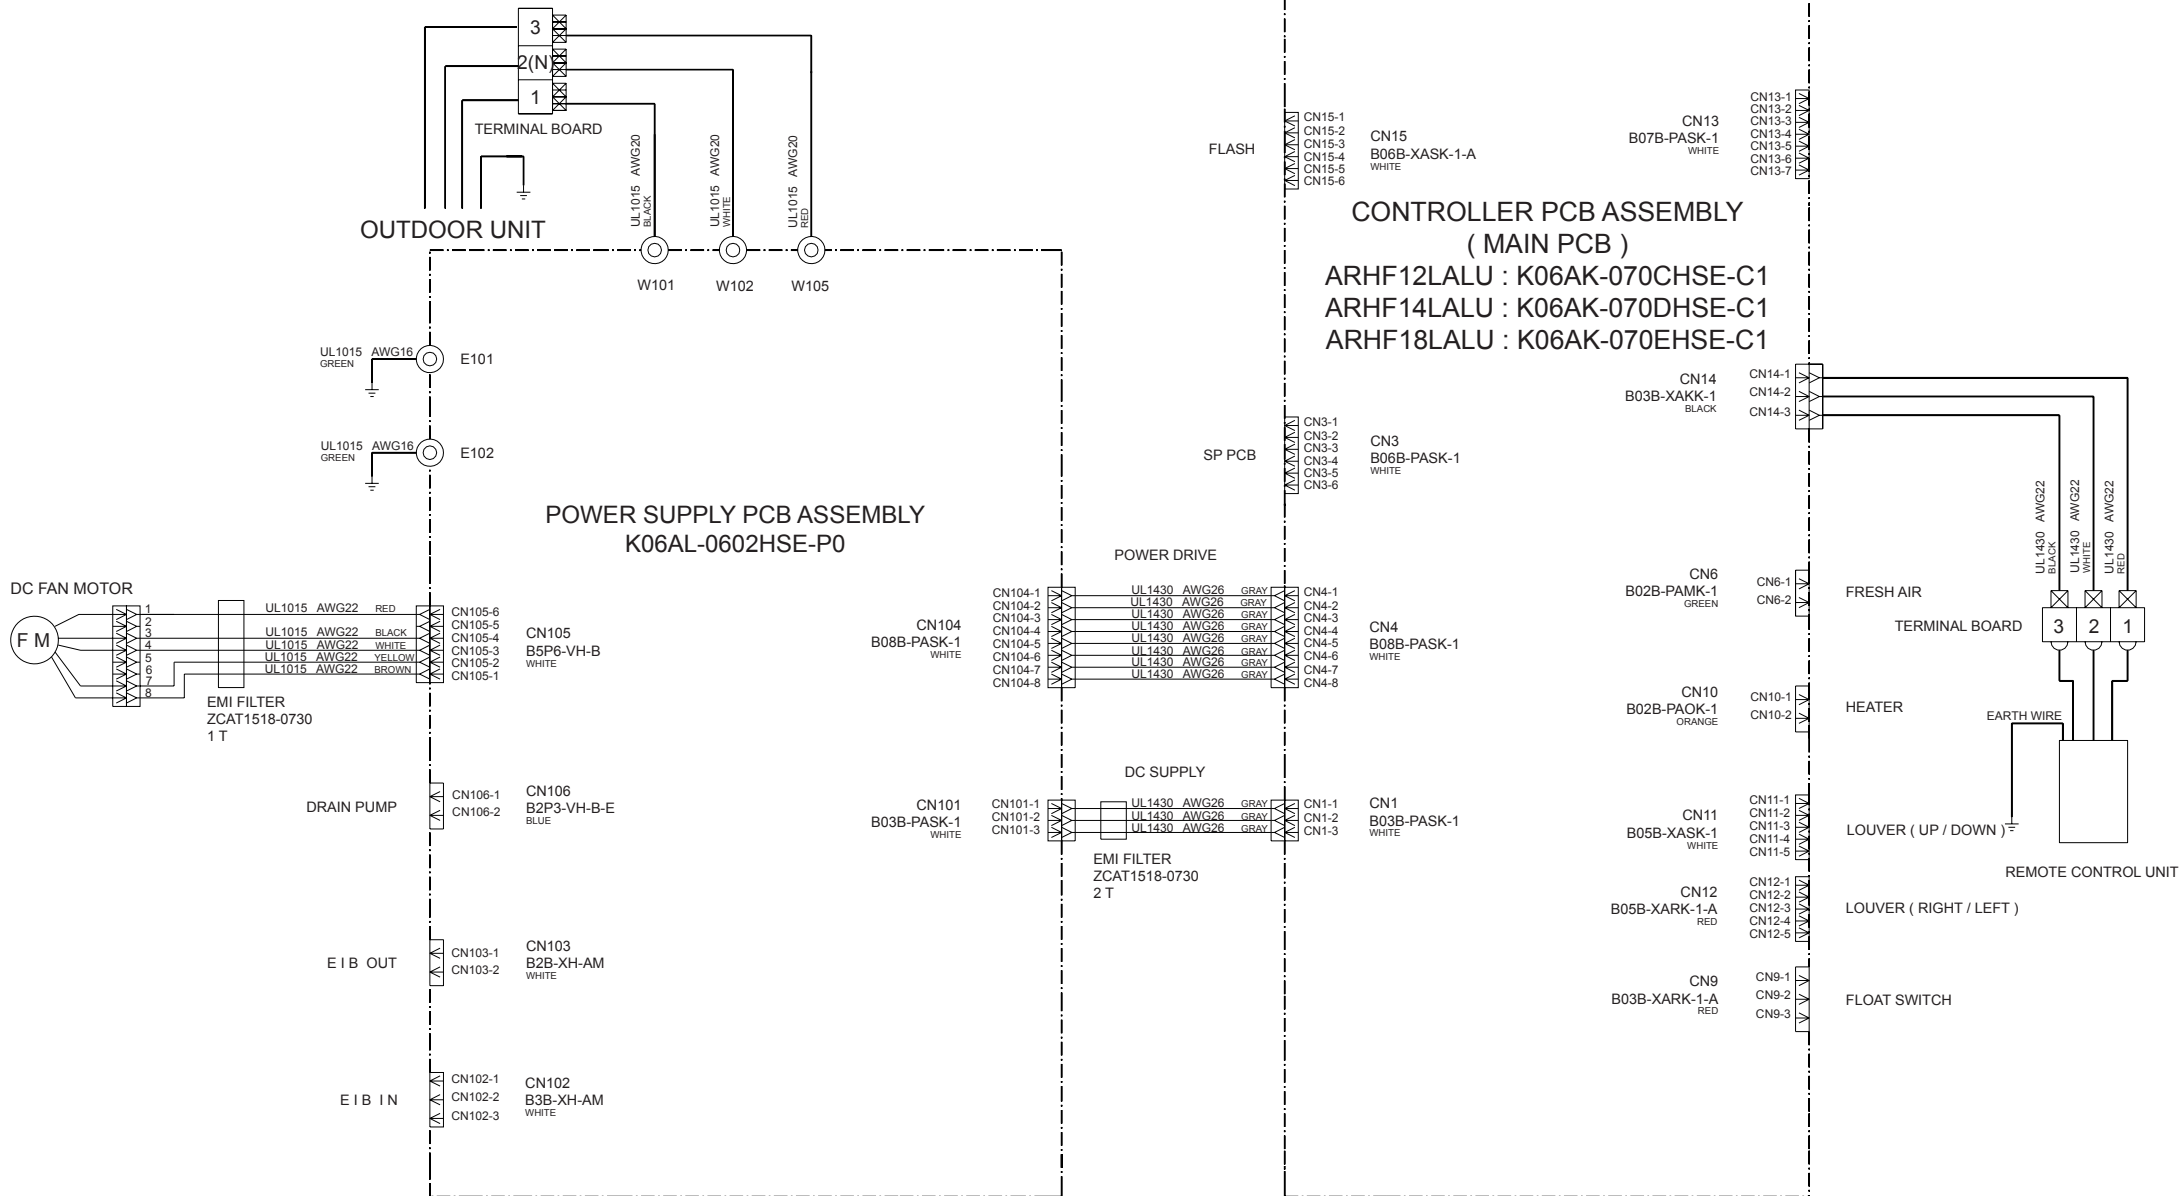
3
2(N)
1
TERMINAL BOARD
OUTDOOR UNIT
UL1015 AWG20 BLACK
UL1015 AWG20 WHITE
UL1015 AWG20 RED
W101 W102 W105

FLASH
CN15-1
CN15-2
CN15-3
CN15-4
CN15-5
CN15-6
CN15
B06B-XASK-1-A
WHITE

CN13
B07B-PASK-1
WHITE
CN13-1
CN13-2
CN13-3
CN13-4
CN13-5
CN13-6
CN13-7

CONTROLLER PCB ASSEMBLY
( MAIN PCB )
ARHF12LALU : K06AK-070CHSE-C1
ARHF14LALU : K06AK-070DHSE-C1
ARHF18LALU : K06AK-070EHSE-C1

UL1015 AWG16 GREEN E101
UL1015 AWG16 GREEN E102

CN14
B03B-XAKK-1
BLACK
CN14-1
CN14-2
CN14-3

SP PCB
CN3-1
CN3-2
CN3-3
CN3-4
CN3-5
CN3-6
CN3
B06B-PASK-1
WHITE

UL1430 AWG22 BLACK
UL1430 AWG22 WHITE
UL1430 AWG22 RED

POWER SUPPLY PCB ASSEMBLY
K06AL-0602HSE-P0

POWER DRIVE

DC FAN MOTOR
F M
1 2 3 4 5 6 7 8
UL1015 AWG22 RED
UL1015 AWG22 BLACK
UL1015 AWG22 WHITE
UL1015 AWG22 YELLOW
UL1015 AWG22 BROWN
EMI FILTER
ZCAT1518-0730
1 T
CN105-6
CN105-5
CN105-4
CN105-3
CN105-2
CN105-1
CN105
B5P6-VH-B
WHITE

CN104
B08B-PASK-1
WHITE
CN104-1
CN104-2
CN104-3
CN104-4
CN104-5
CN104-6
CN104-7
CN104-8
UL1430 AWG26 GRAY
UL1430 AWG26 GRAY
UL1430 AWG26 GRAY
UL1430 AWG26 GRAY
UL1430 AWG26 GRAY
UL1430 AWG26 GRAY
UL1430 AWG26 GRAY
UL1430 AWG26 GRAY
CN4-1
CN4-2
CN4-3
CN4-4
CN4-5
CN4-6
CN4-7
CN4-8
CN4
B08B-PASK-1
WHITE

CN6
B02B-PAMK-1
GREEN
CN6-1
CN6-2
FRESH AIR
TERMINAL BOARD
3 2 1

CN10
B02B-PAOK-1
ORANGE
CN10-1
CN10-2
HEATER
EARTH WIRE

DC SUPPLY
DRAIN PUMP
CN106-1
CN106-2
CN106
B2P3-VH-B-E
BLUE

CN101
B03B-PASK-1
WHITE
CN101-1
CN101-2
CN101-3
UL1430 AWG26 GRAY
UL1430 AWG26 GRAY
UL1430 AWG26 GRAY
CN1-1
CN1-2
CN1-3
CN1
B03B-PASK-1
WHITE
EMI FILTER
ZCAT1518-0730
2 T

CN11
B05B-XASK-1
WHITE
CN11-1
CN11-2
CN11-3
CN11-4
CN11-5
LOUVER ( UP / DOWN )
REMOTE CONTROL UNIT

CN12
B05B-XARK-1-A
RED
CN12-1
CN12-2
CN12-3
CN12-4
CN12-5
LOUVER ( RIGHT / LEFT )

E I B OUT
CN103-1
CN103-2
CN103
B2B-XH-AM
WHITE

CN9
B03B-XARK-1-A
RED
CN9-1
CN9-2
CN9-3
FLOAT SWITCH

E I B IN
CN102-1
CN102-2
CN102-3
CN102
B3B-XH-AM
WHITE